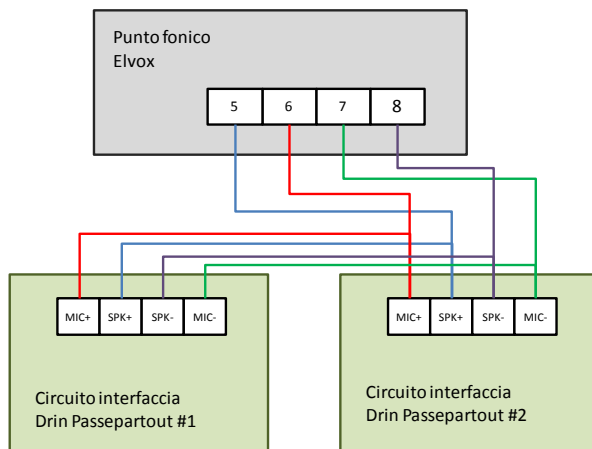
Punto fonico
Elvox

| 5 | 6 | 7 | 8 |
|---|---|---|---|

| MIC+ | SPK+ | SPK- | MIC- |
|---|---|---|---|

| MIC+ | SPK+ | SPK- | MIC- |
|---|---|---|---|

Circuito interfaccia
Drin Passepartout #1

Circuito interfaccia
Drin Passepartout #2